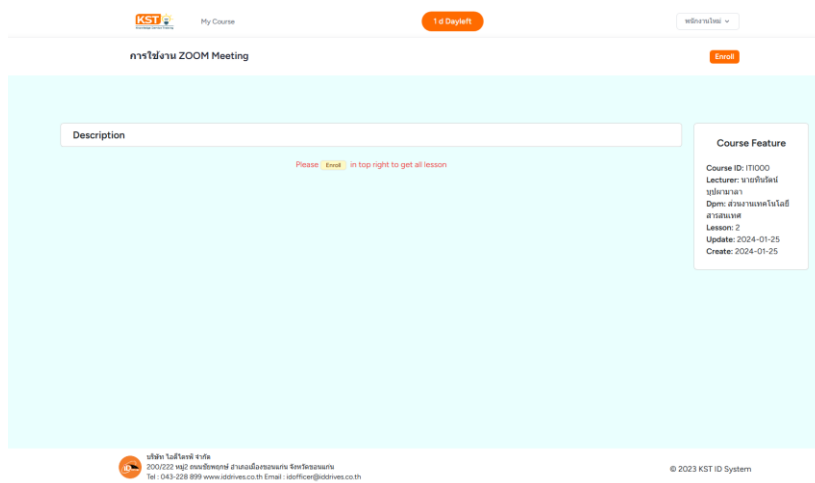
KST

My Course

1 d Dayleft

พนักงานใหม่

การใช้งาน ZOOM Meeting

Enroll

Description

Please Enroll in top right to get all lesson

Course Feature

Course ID: IT1000
Lecturer: นายทินรัตน์ บุปผามาลา
Dpm: ส่วนงานเทคโนโลยีสารสนเทศ
Lesson: 2
Update: 2024-01-25
Create: 2024-01-25

บริษัท ไอดีไดรฟ์ จำกัด
200/222 หมู่2 ถนนชัยพฤกษ์ อำเภอเมืองขอนแก่น จังหวัดขอนแก่น
Tel : 043-228 899 www.iddrives.co.th Email : idofficer@iddrives.co.th

© 2023 KST ID System